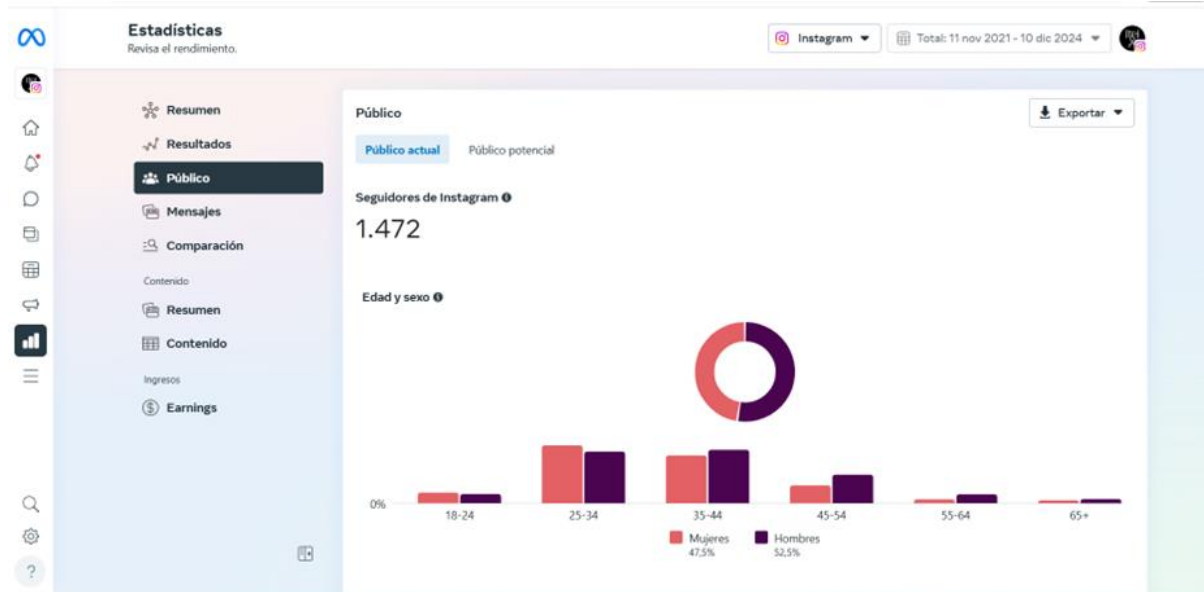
Estadísticas
Revisa el rendimiento.

Instagram
Total: 11 nov 2021 - 10 dic 2024

Resumen
Resultados
Público
Mensajes
Comparación
Contenido
Resumen
Contenido
Ingresos
Earnings

Público
Exportar
Público actual
Público potencial

Seguidores de Instagram
1.472

Edad y sexo

0%
18-24
25-34
35-44
45-54
55-64
65+

Mujeres
47,5%
Hombres
52,5%